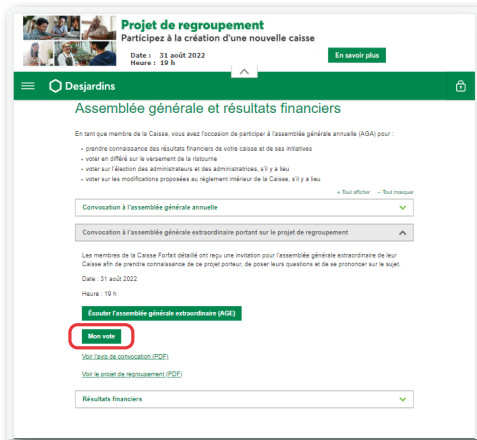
Projet de regroupement
Participez à la création d'une nouvelle caisse

Date : 31 août 2022
Heure : 19 h

En savoir plus

Desjardins

Assemblée générale et résultats financiers

En tant que membre de la Caisse, vous avez l'occasion de participer à l'assemblée générale annuelle (AGA) pour :

- prendre connaissance des résultats financiers de votre caisse et de ses initiatives
- voter en différé sur le versement de la ristourne
- voter sur l'élection des administrateurs et des administratrices, s'il y a lieu
- voter sur les modifications proposées au règlement intérieur de la Caisse, s'il y a lieu

+ Tout afficher − Tout masquer

Convocation à l'assemblée générale annuelle

Convocation à l'assemblée générale extraordinaire portant sur le projet de regroupement

Les membres de la Caisse Forfait détaillé ont reçu une invitation pour l'assemblée générale extraordinaire de leur Caisse afin de prendre connaissance de ce projet porteur, de poser leurs questions et de se prononcer sur le sujet

Date : 31 août 2022

Heure : 19 h

Écouter l'assemblée générale extraordinaire (AGE)

Mon vote

Voir l'avis de convocation (PDF)

Voir le projet de regroupement (PDF)

Résultats financiers